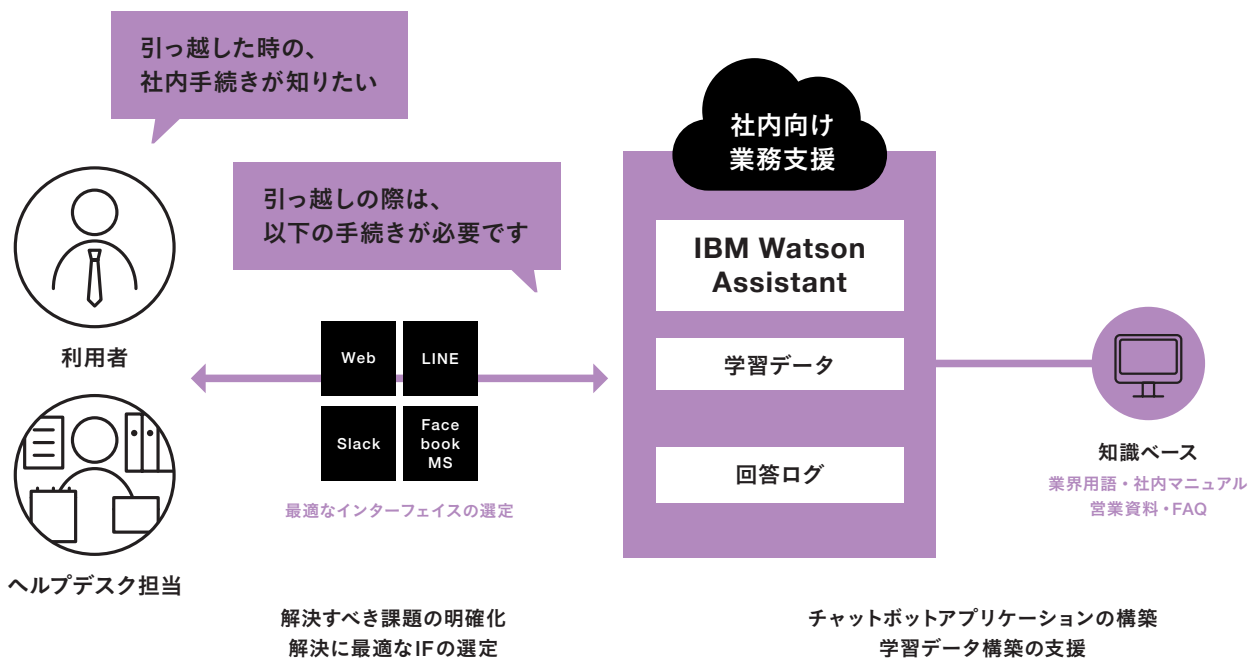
引っ越した時の、
社内手続きが知りたい

引っ越しの際は、
以下の手続きが必要です

利用者

ヘルプデスク担当

Web

LINE

Slack

Face book MS

最適なインターフェイスの選定

社内向け
業務支援

IBM Watson Assistant

学習データ

回答ログ

知識ベース

業界用語・社内マニュアル
営業資料・FAQ

解決すべき課題の明確化
解決に最適なIFの選定

チャットボットアプリケーションの構築
学習データ構築の支援